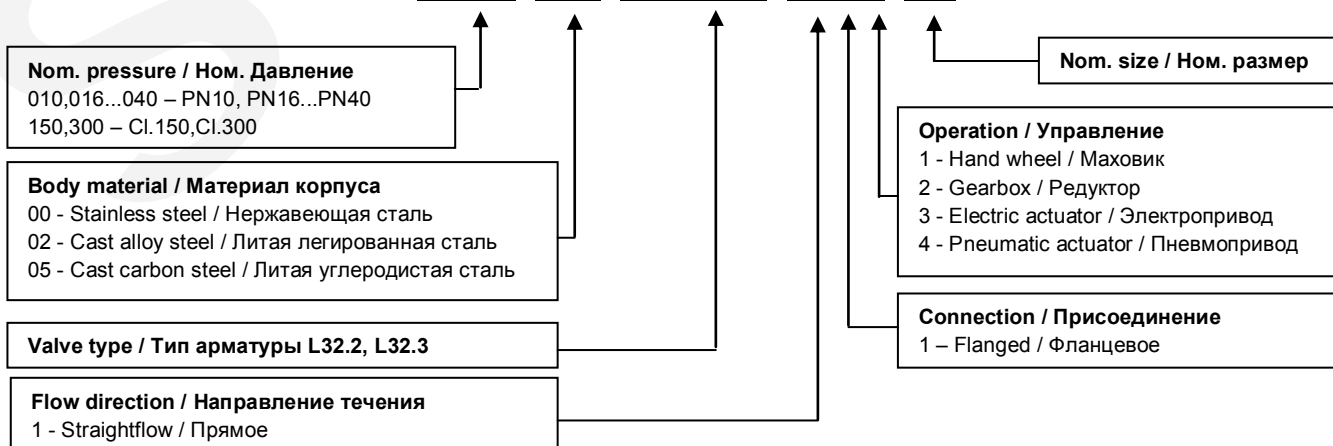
Nom. pressure / Ном. Давление
010,016...040 – PN10, PN16...PN40
150,300 – Cl.150,Cl.300

Body material / Материал корпуса
00 - Stainless steel / Нержавеющая сталь
02 - Cast alloy steel / Литая легированная сталь
05 - Cast carbon steel / Литая углеродистая сталь

Valve type / Тип арматуры L32.2, L32.3

Flow direction / Направление течения
1 - Straightflow / Прямое

Nom. size / Ном. размер

Operation / Управление
1 - Hand wheel / Маховик
2 - Gearbox / Редуктор
3 - Electric actuator / Электропривод
4 - Pneumatic actuator / Пневмопривод

Connection / Присоединение
1 – Flanged / Фланцевое